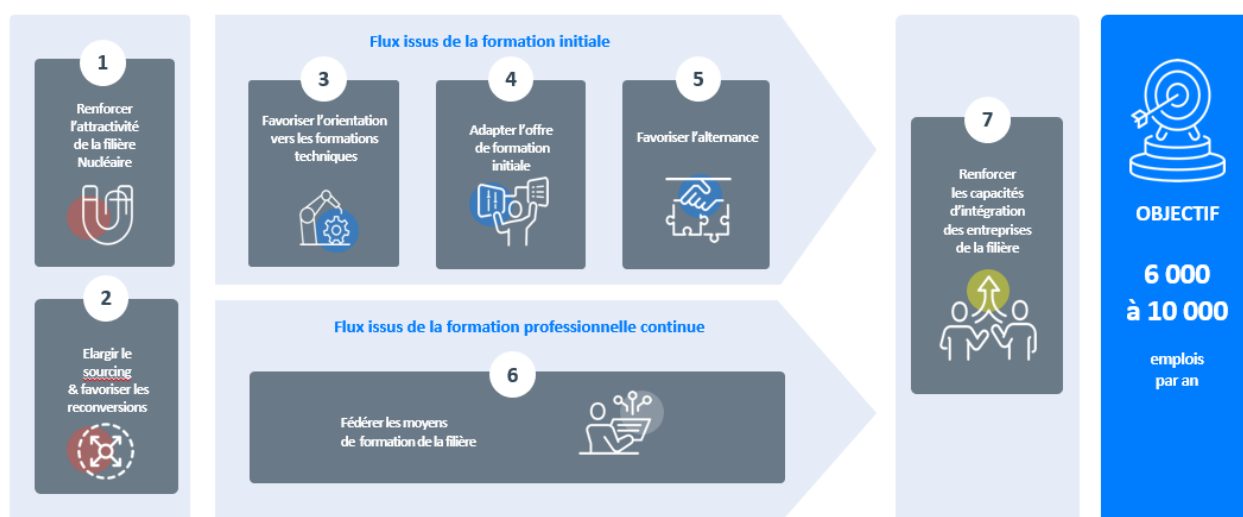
1

Renforcer l'attractivité de la filière Nucléaire

2

Elargir le sourcing & favoriser les reconversions

Flux issus de la formation initiale

3

Favoriser l'orientation vers les formations techniques

4

Adapter l'offre de formation initiale

5

Favoriser l'alternance

Flux issus de la formation professionnelle continue

6

Fédérer les moyens de formation de la filière

7

Renforcer les capacités d'intégration des entreprises de la filière

OBJECTIF

6 000 à 10 000

emplois par an